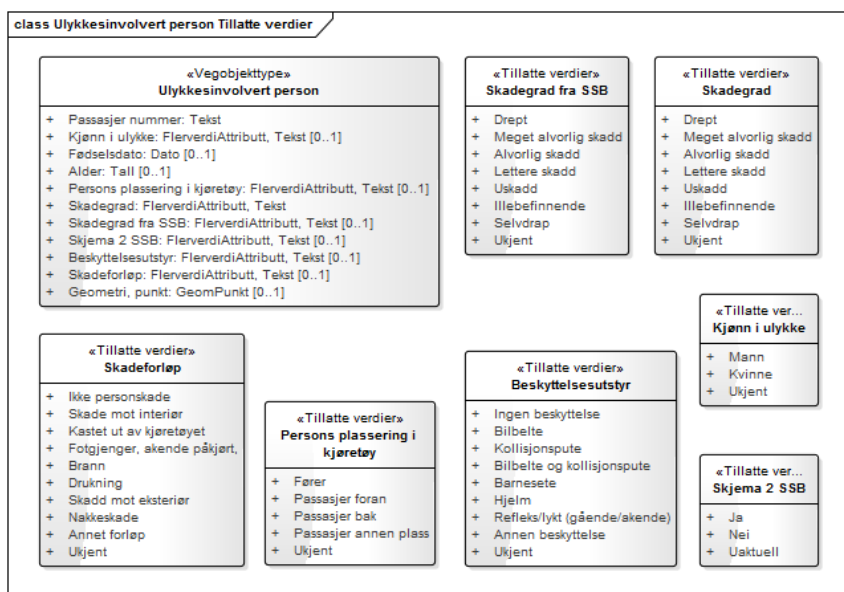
class Ulykkesinvolvert person Tillatte verdier

«Vegobjekttype»
Ulykkesinvolvert person

+ Passasjer nummer: Tekst
+ Kjønn i ulykke: FlerverdiAttributt, Tekst [0..1]
+ Fødselsdato: Dato [0..1]
+ Alder: Tall [0..1]
+ Persons plassering i kjøretøy: FlerverdiAttributt, Tekst [0..1]
+ Skadegrad: FlerverdiAttributt, Tekst
+ Skadegrad fra SSB: FlerverdiAttributt, Tekst [0..1]
+ Skjema 2 SSB: FlerverdiAttributt, Tekst [0..1]
+ Beskyttelsesutstyr: FlerverdiAttributt, Tekst [0..1]
+ Skadeforløp: FlerverdiAttributt, Tekst [0..1]
+ Geometri, punkt: GeomPunkt [0..1]

«Tillatte verdier»
Skadegrad fra SSB

+ Drept
+ Meget alvorlig skadd
+ Alvorlig skadd
+ Lettere skadd
+ Uskadd
+ Illebefinnende
+ Selvdrap
+ Ukjent

«Tillatte verdier»
Skadegrad

+ Drept
+ Meget alvorlig skadd
+ Alvorlig skadd
+ Lettere skadd
+ Uskadd
+ Illebefinnende
+ Selvdrap
+ Ukjent

«Tillatte ver...
Kjønn i ulykke

+ Mann
+ Kvinne
+ Ukjent

«Tillatte verdier»
Skadeforløp

+ Ikke personskade
+ Skade mot interiør
+ Kastet ut av kjøretøyet
+ Fotgjenger, akende påkjørt,
+ Brann
+ Drukning
+ Skadd mot eksteriør
+ Nakkeskade
+ Annet forløp
+ Ukjent

«Tillatte verdier»
Persons plassering i kjøretøy

+ Fører
+ Passasjer foran
+ Passasjer bak
+ Passasjer annen plass
+ Ukjent

«Tillatte verdier»
Beskyttelsesutstyr

+ Ingen beskyttelse
+ Bilbelte
+ Kollisjonspute
+ Bilbelte og kollisjonspute
+ Barnesete
+ Hjelm
+ Refleks/lykt (gående/akende)
+ Annen beskyttelse
+ Ukjent

«Tillatte ver...
Skjema 2 SSB

+ Ja
+ Nei
+ Uaktuell